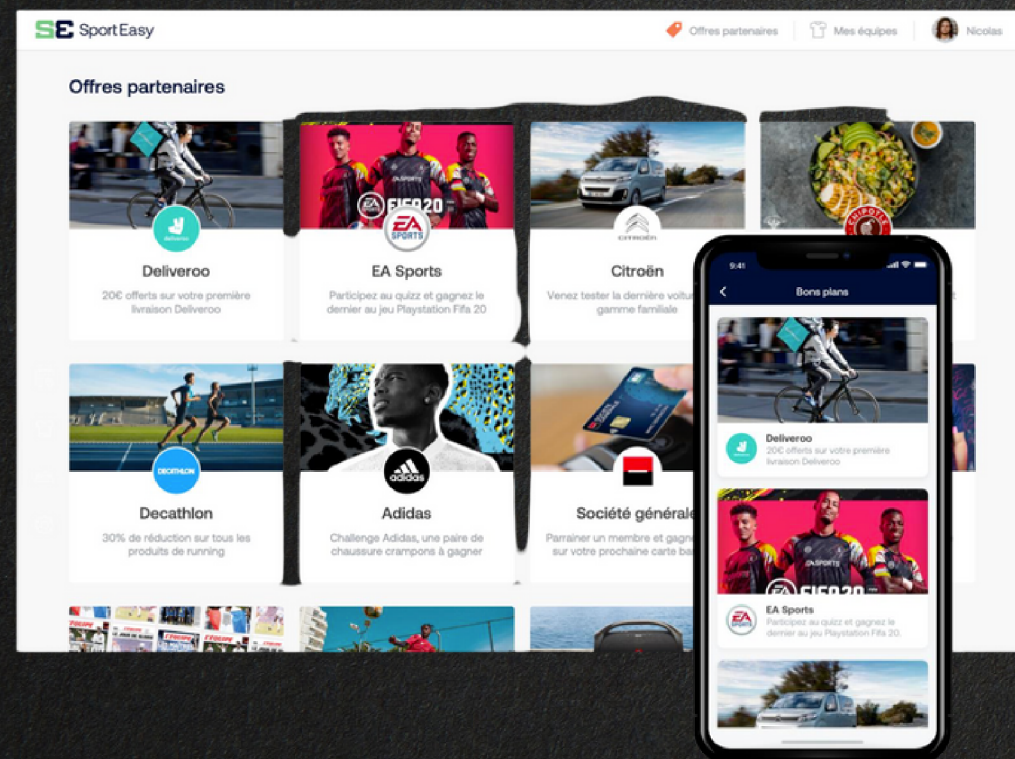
SE SportEasy

Offres partenaires | Mes équipes | Nicolas

Offres partenaires

deliveroo
Deliveroo
20€ offerts sur votre première livraison Deliveroo

FIFA20
EA SPORTS
EA Sports
Participez au quizz et gagnez le dernier au jeu Playstation Fifa 20

CITROËN
Citroën
Venez tester la dernière voitu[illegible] gamme familiale

CHIPOTLE

DECATHLON
Decathlon
30% de réduction sur tous les produits de running

adidas
Adidas
Challenge Adidas, une paire de chaussure crampons à gagner

Société générale
Parrainer un membre et gagnez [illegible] sur votre prochaine carte ba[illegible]

9:41
Bons plans

Deliveroo
20€ offerts sur votre première livraison Deliveroo

EA Sports
Participez au quizz et gagnez le dernier au jeu Playstation Fifa 20.